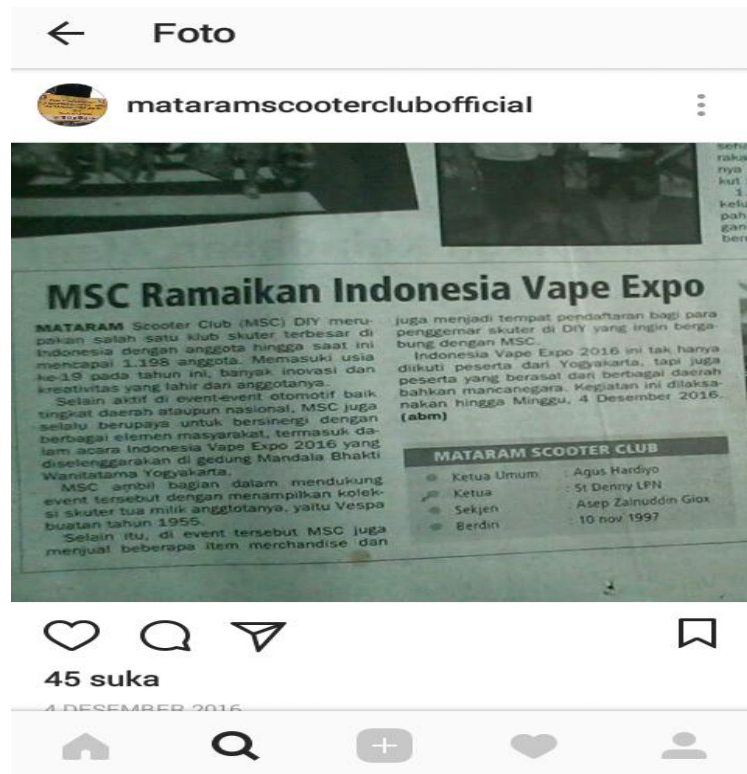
← Foto

mataramscooterclubofficial

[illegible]

MSC Ramaikan Indonesia Vape Expo

MATARAM Scooter Club (MSC) DIY merupakan salah satu klub skuter terbesar di Indonesia dengan anggota hingga saat ini mencapai 1.198 anggota. Memasuki usia ke-19 pada tahun ini, banyak inovasi dan kreativitas yang lahir dari anggotanya.

Selain aktif di event-event otomotif baik tingkat daerah ataupun nasional, MSC juga selalu berupaya untuk bersinergi dengan berbagai elemen masyarakat, termasuk dalam acara Indonesia Vape Expo 2016 yang diselenggarakan di gedung Mandala Bhakti Wanitatama Yogyakarta.

MSC ambil bagian dalam mendukung event tersebut dengan menampilkan koleksi skuter tua milik anggotanya, yaitu Vespa buatan tahun 1955.

Selain itu, di event tersebut MSC juga menjual beberapa item merchandise dan juga menjadi tempat pendaftaran bagi para penggemar skuter di DIY yang ingin bergabung dengan MSC.

Indonesia Vape Expo 2016 ini tak hanya diikuti peserta dari Yogyakarta, tapi juga peserta yang berasal dari berbagai daerah bahkan mancanegara. Kegiatan ini dilaksanakan hingga Minggu, 4 Desember 2016. (abm)

MATARAM SCOOTER CLUB
Ketua Umum : Agus Hardiyo
Ketua : St Denny LPN
Sekjen : Asep Zainuddin Giox
Berdiri : 10 nov 1997

45 suka
4 DESEMBER 2016